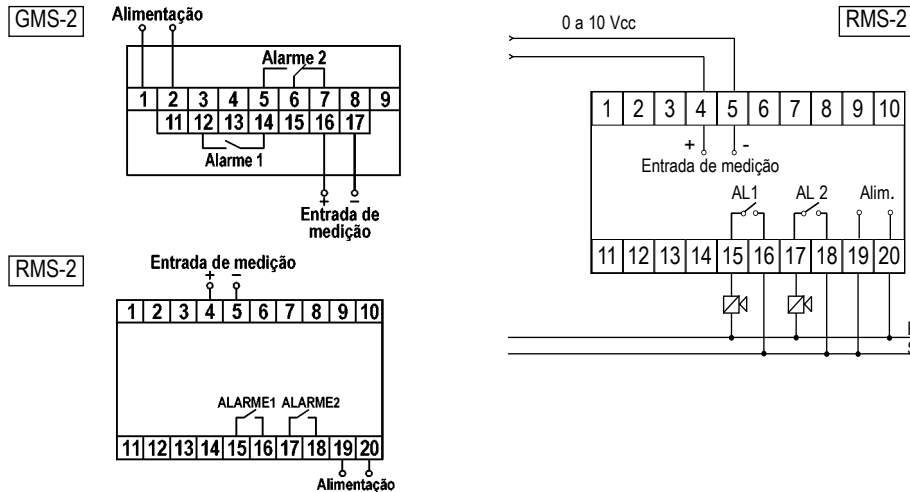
GMS-2

Alimentação

Alarme 2

| 1 | 2 | 3 | 4 | 5 | 6 | 7 | 8 | 9 |
|---|---|---|---|---|---|---|---|---|
|  | 11 | 12 | 13 | 14 | 15 | 16 | 17 |  |

Alarme 1

+ −
Entrada de medição

RMS-2

Entrada de medição
+ −

| 1 | 2 | 3 | 4 | 5 | 6 | 7 | 8 | 9 | 10 |
|---|---|---|---|---|---|---|---|---|---|

ALARME1 ALARME2

| 11 | 12 | 13 | 14 | 15 | 16 | 17 | 18 | 19 | 20 |
|---|---|---|---|---|---|---|---|---|---|

Alimentação

0 a 10 Vcc

RMS-2

| 1 | 2 | 3 | 4 | 5 | 6 | 7 | 8 | 9 | 10 |
|---|---|---|---|---|---|---|---|---|---|

+ -
Entrada de medição

AL1 AL 2 Alim.

| 11 | 12 | 13 | 14 | 15 | 16 | 17 | 18 | 19 | 20 |
|---|---|---|---|---|---|---|---|---|---|